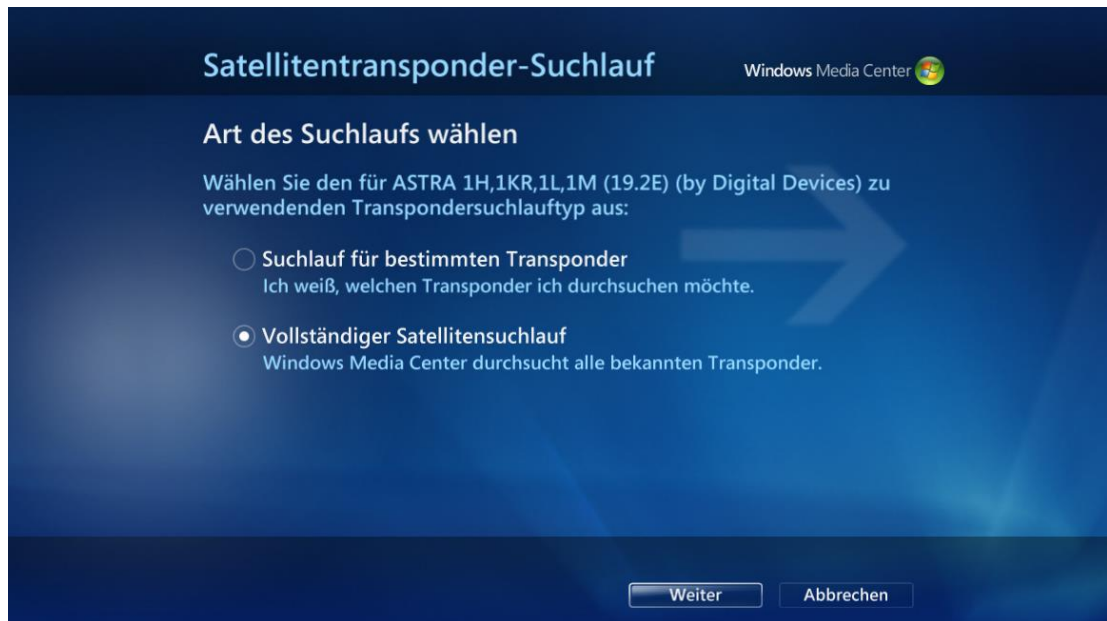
Satellitentransponder-Suchlauf

Windows Media Center

Art des Suchlaufs wählen

Wählen Sie den für ASTRA 1H,1KR,1L,1M (19.2E) (by Digital Devices) zu verwendenden Transpondersuchlauftyp aus:

Suchlauf für bestimmten Transponder
Ich weiß, welchen Transponder ich durchsuchen möchte.

Vollständiger Satellitensuchlauf
Windows Media Center durchsucht alle bekannten Transponder.

Weiter

Abbrechen